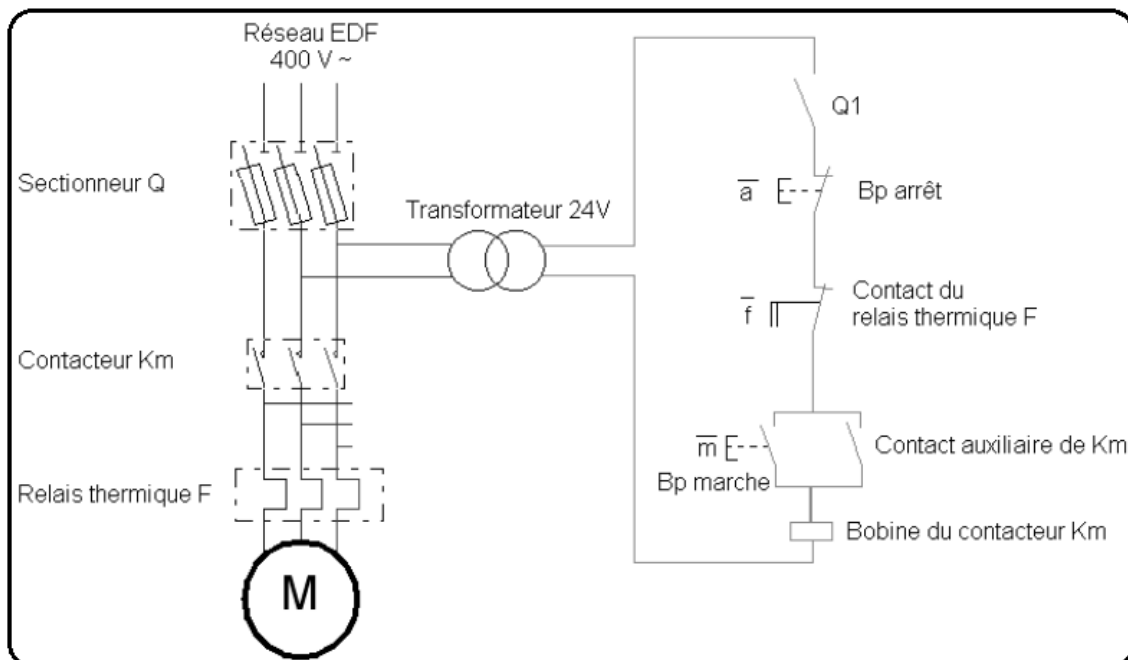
Réseau EDF
400 V ~

Sectionneur Q

Transformateur 24V

Contacteur Km

Relais thermique F

M

Q1

$\overline{a}$

Bp arrêt

$\overline{f}$

Contact du relais thermique F

$\overline{m}$

Contact auxiliaire de Km

Bp marche

Bobine du contacteur Km